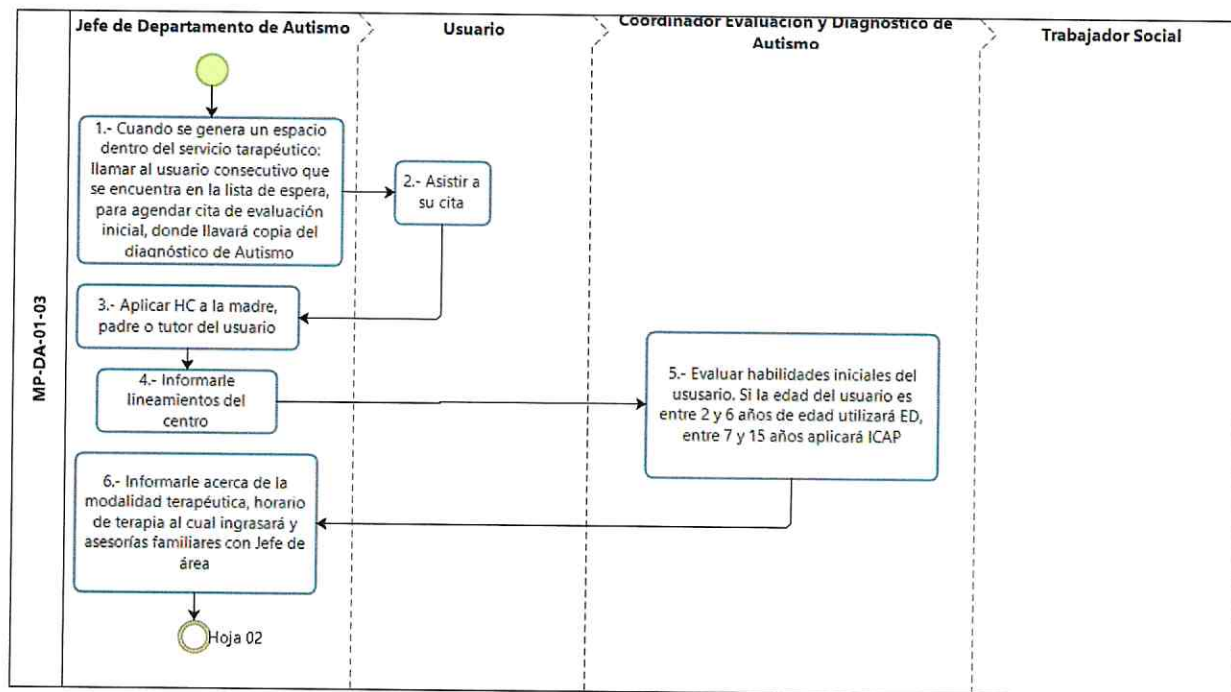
MP-DA-01-03

Jefe de Departamento de Autismo

Usuario

Coordinador Evaluación y Diagnóstico de Autismo

Trabajador Social

1.- Cuando se genera un espacio dentro del servicio tarapéutico: llamar al usuario consecutivo que se encuentra en la lista de espera, para agendar cita de evaluación inicial, donde llavará copia del diagnóstico de Autismo

2.- Asistir a su cita

3.- Aplicar HC a la madre, padre o tutor del usuario

4.- Informarle lineamientos del centro

5.- Evaluar habilidades iniciales del ususario. Si la edad del usuario es entre 2 y 6 años de edad utilizará ED, entre 7 y 15 años aplicará ICAP

6.- Informarle acerca de la modalidad terapéutica, horario de terapia al cual ingrasará y asesorías familiares con Jefe de área

Hoja 02